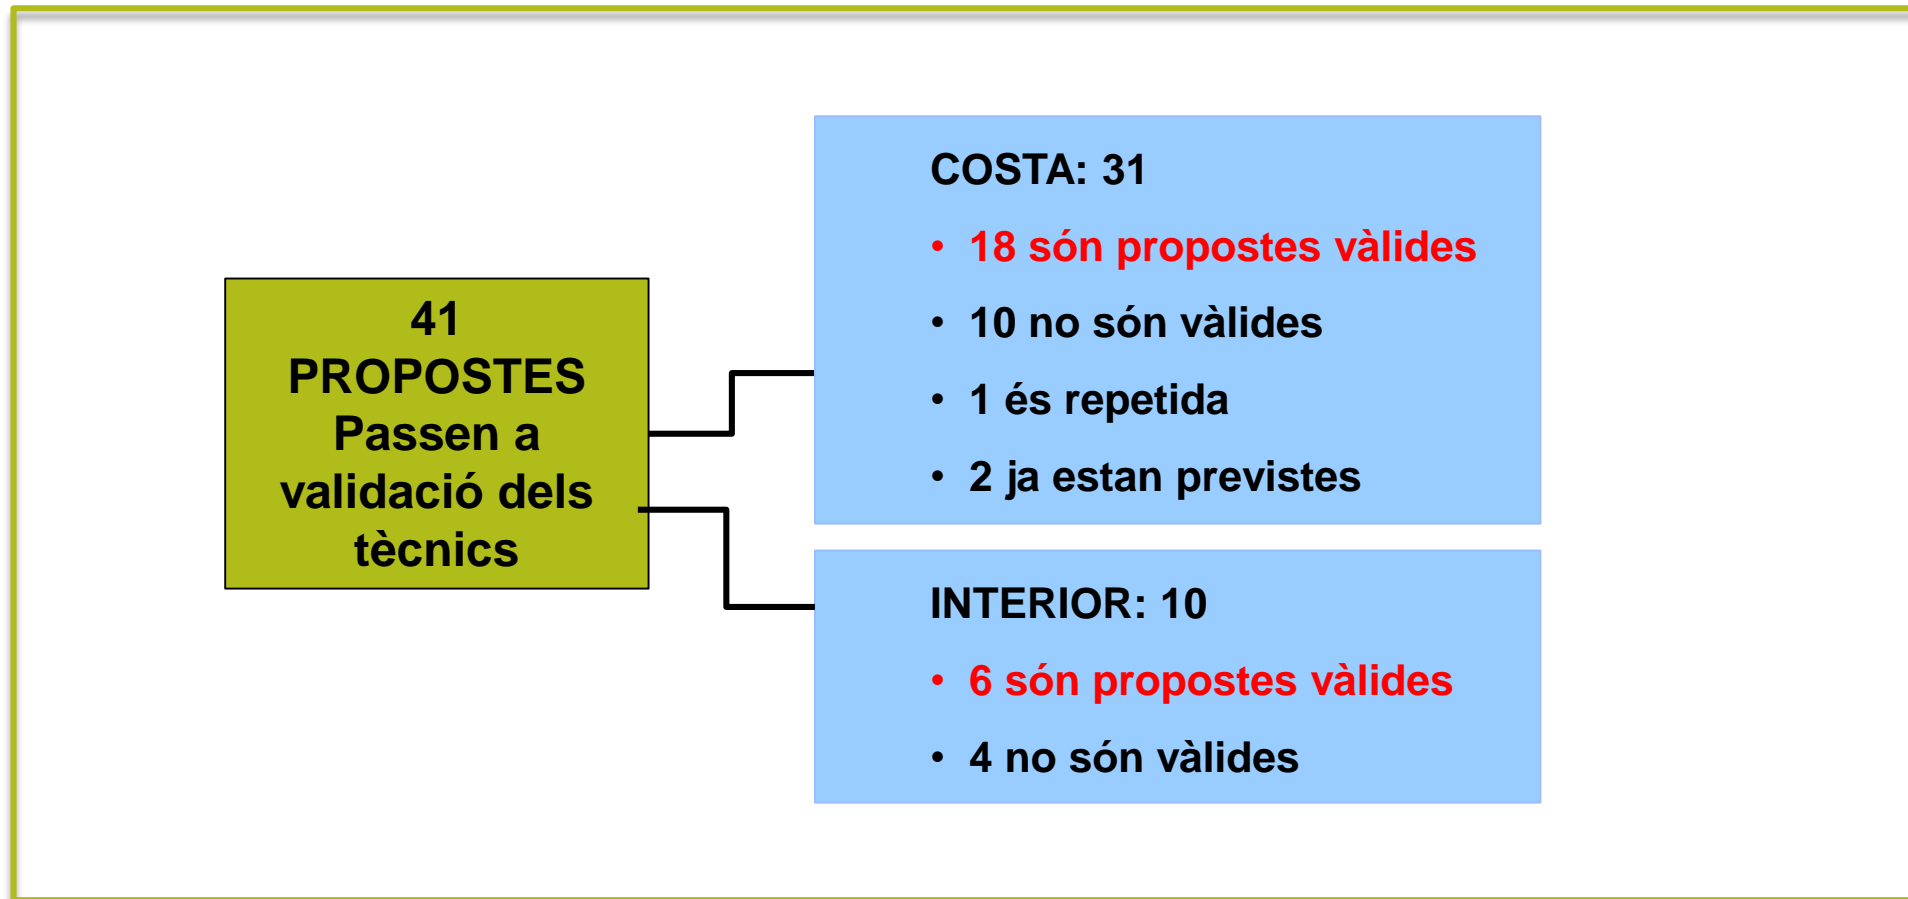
41
PROPOSTES
Passen a validació dels tècnics

COSTA: 31
• 18 són propostes vàlides
• 10 no són vàlides
• 1 és repetida
• 2 ja estan previstes

INTERIOR: 10
• 6 són propostes vàlides
• 4 no són vàlides